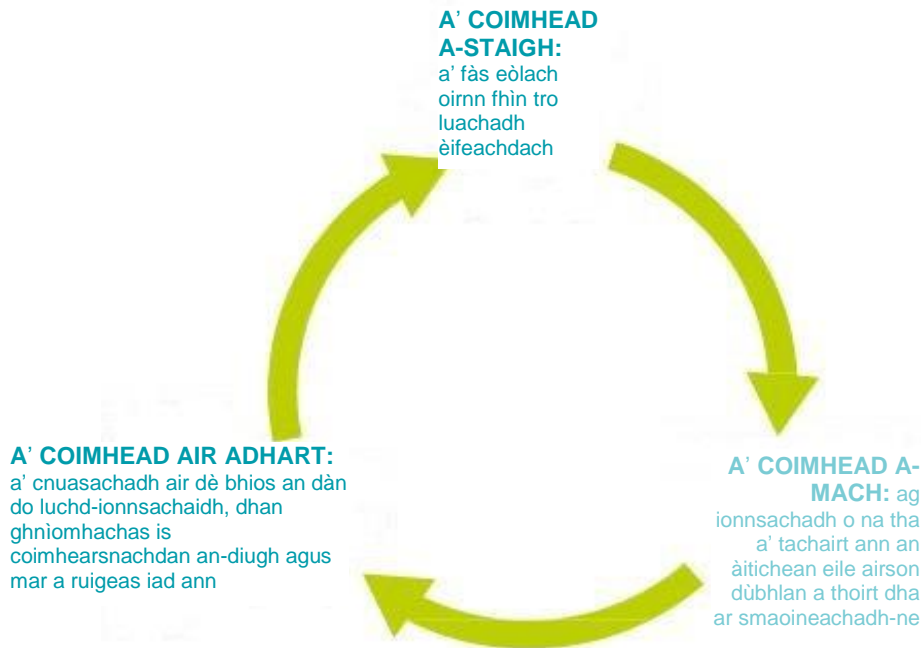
A' COIMHEAD A-STAIGH: a' fàs eòlach oirnn fhìn tro luachadh èifeachdach

A' COIMHEAD A-MACH: ag ionnsachadh o na tha a' tachairt ann an àitichean eile airson dùbhlan a thoirt dha ar smaoineachadh-ne

A' COIMHEAD AIR ADHART: a' cnuasachadh air dè bhios an dàn do luchd-ionnsachaidh, dhan ghnìomhachas is coimhearsnachdan an-diugh agus mar a ruigeas iad ann